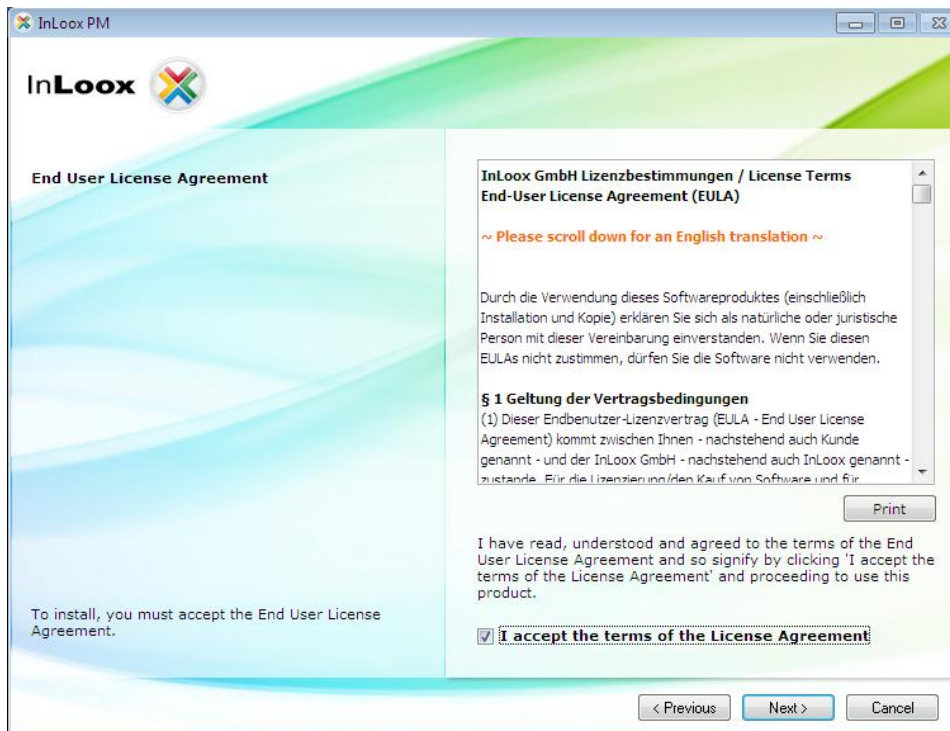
InLoox PM

InLoox

End User License Agreement

InLoox GmbH Lizenzbestimmungen / License Terms
End-User License Agreement (EULA)

~ Please scroll down for an English translation ~

Durch die Verwendung dieses Softwareproduktes (einschließlich Installation und Kopie) erklären Sie sich als natürliche oder juristische Person mit dieser Vereinbarung einverstanden. Wenn Sie diesen EULAs nicht zustimmen, dürfen Sie die Software nicht verwenden.

§ 1 Geltung der Vertragsbedingungen
(1) Dieser Endbenutzer-Lizenzvertrag (EULA - End User License Agreement) kommt zwischen Ihnen - nachstehend auch Kunde genannt - und der InLoox GmbH - nachstehend auch InLoox genannt - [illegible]

Print

I have read, understood and agreed to the terms of the End User License Agreement and so signify by clicking 'I accept the terms of the License Agreement' and proceeding to use this product.

To install, you must accept the End User License Agreement.

I accept the terms of the License Agreement

< Previous
Next >
Cancel